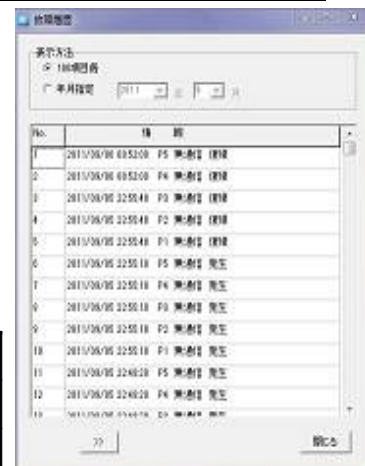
故障履歴

表示方法
100履歴表
年月指定 2011 年 5 月

| No. | 情 | 報 |
|---|---|---|
| 1 | 2011/06/06 09:53:00 | P5 無通信 復帰 |
| 2 | 2011/06/06 09:53:00 | P4 無通信 復帰 |
| 3 | 2011/06/05 22:55:48 | P3 無通信 復帰 |
| 4 | 2011/06/05 22:55:48 | P2 無通信 復帰 |
| 5 | 2011/06/05 22:55:48 | P1 無通信 復帰 |
| 6 | 2011/06/05 22:55:18 | P5 無通信 発生 |
| 7 | 2011/06/05 22:55:18 | P4 無通信 発生 |
| 8 | 2011/06/05 22:55:18 | P3 無通信 発生 |
| 9 | 2011/06/05 22:55:18 | P2 無通信 発生 |
| 10 | 2011/06/05 22:55:18 | P1 無通信 発生 |
| 11 | 2011/06/05 22:48:28 | P5 無通信 発生 |
| 12 | 2011/06/05 22:48:28 | P4 無通信 発生 |
| 13 | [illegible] | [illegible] |

>>
閉じる